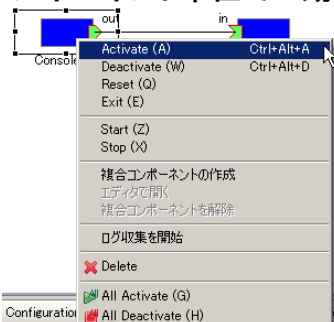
out

in

Console

Activate (A) Ctrl+Alt+A
Deactivate (W) Ctrl+Alt+D
Reset (Q)
Exit (E)

Start (Z)
Stop (X)

複合コンポーネントの作成
エディタで開く
複合コンポーネントを解除

ログ収集を開始

Delete

All Activate (G)
All Deactivate (H)

Configuratio